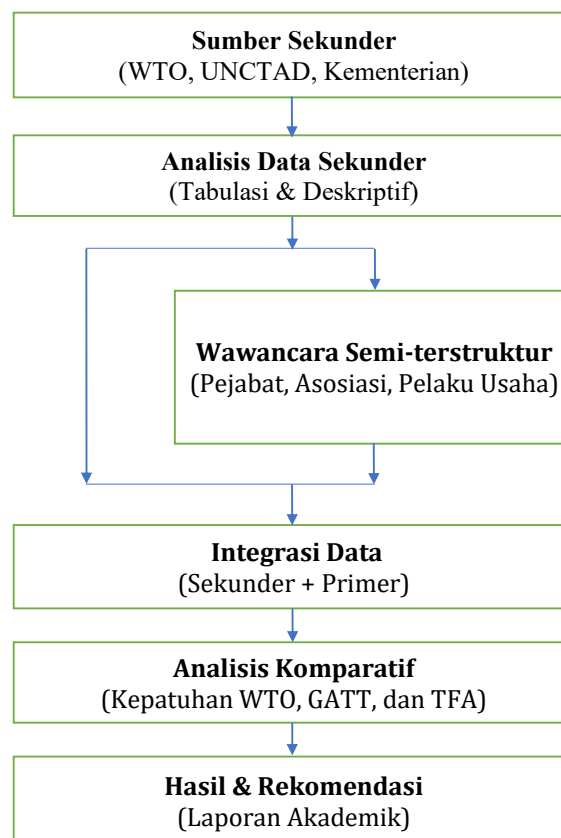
Sumber Sekunder
(WTO, UNCTAD, Kementerian)

Analisis Data Sekunder
(Tabulasi & Deskriptif)

Wawancara Semi-terstruktur
(Pejabat, Asosiasi, Pelaku Usaha)

Integrasi Data
(Sekunder + Primer)

Analisis Komparatif
(Kepatuhan WTO, GATT, dan TFA)

Hasil & Rekomendasi
(Laporan Akademik)